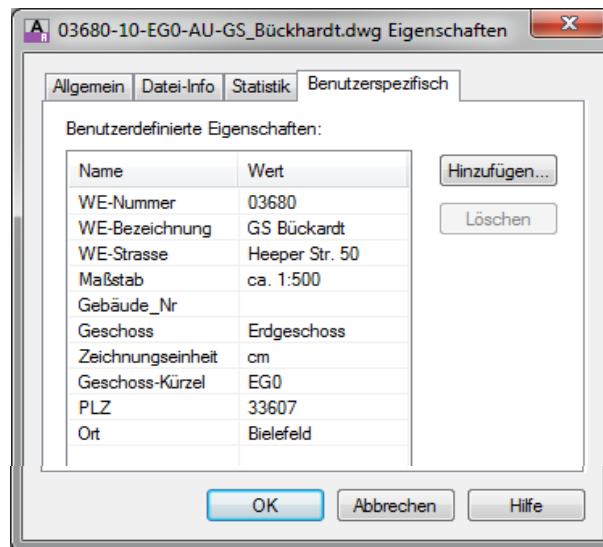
03680-10-EG0-AU-GS_Bückhardt.dwg Eigenschaften

Allgemein | Datei-Info | Statistik | Benutzerspezifisch

Benutzerdefinierte Eigenschaften:

| Name | Wert |
|---|---|
| WE-Nummer | 03680 |
| WE-Bezeichnung | GS Bückardt |
| WE-Strasse | Heeper Str. 50 |
| Maßstab | ca. 1:500 |
| Gebäude_Nr | |
| Geschoss | Erdgeschoss |
| Zeichnungseinheit | cm |
| Geschoss-Kürzel | EG0 |
| PLZ | 33607 |
| Ort | Bielefeld |

Hinzufügen...
Löschen

OK | Abbrechen | Hilfe